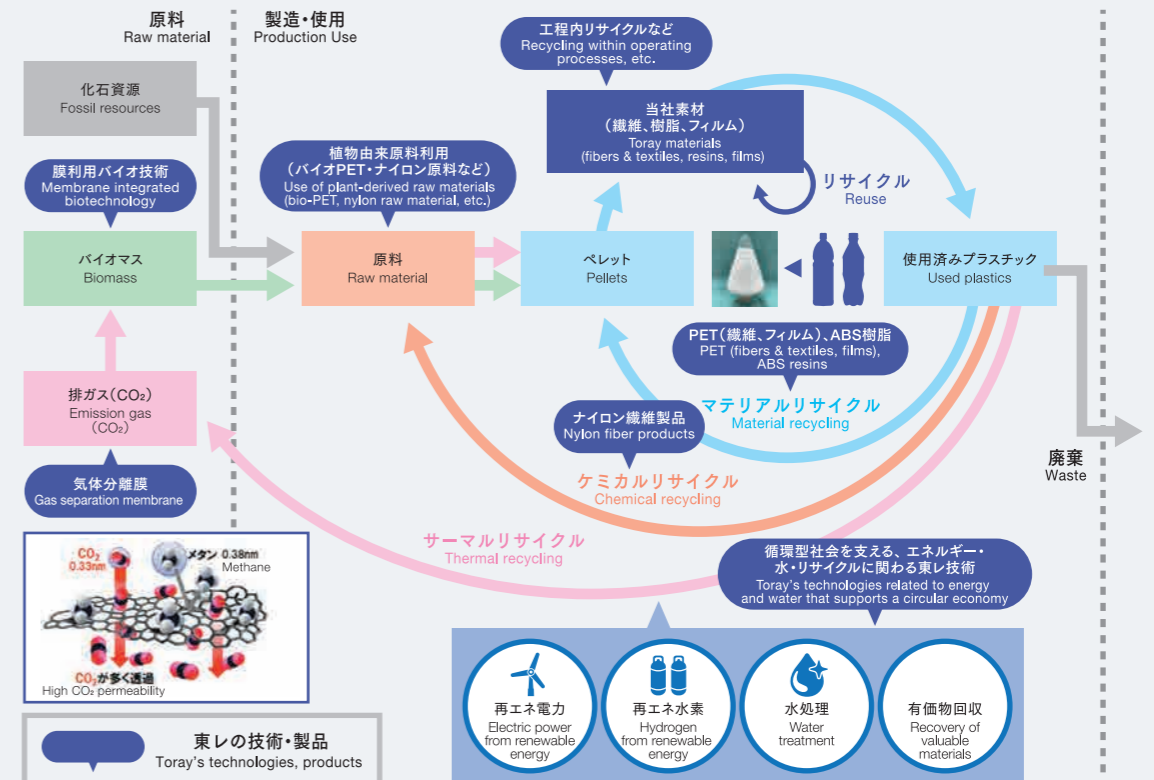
原料
Raw material

製造・使用
Production Use

化石資源
Fossil resources

膜利用バイオ技術
Membrane integrated biotechnology

バイオマス
Biomass

排ガス($CO_2$)
Emission gas
($CO_2$)

気体分離膜
Gas separation membrane

$CO_2$
0.33nm

メタン 0.38nm
Methane

$CO_2$が多く透過
High $CO_2$ permeability

東レの技術・製品
Toray's technologies, products

工程内リサイクルなど
Recycling within operating processes, etc.

当社素材
(繊維、樹脂、フィルム)
Toray materials
(fibers & textiles, resins, films)

植物由来原料利用
(バイオPET・ナイロン原料など)
Use of plant-derived raw materials
(bio-PET, nylon raw material, etc.)

原料
Raw material

ペレット
Pellets

リサイクル
Reuse

使用済みプラスチック
Used plastics

PET(繊維、フィルム)、ABS樹脂
PET (fibers & textiles, films), ABS resins

マテリアルリサイクル
Material recycling

ナイロン繊維製品
Nylon fiber products

ケミカルリサイクル
Chemical recycling

サーマルリサイクル
Thermal recycling

廃棄
Waste

循環型社会を支える、エネルギー・水・リサイクルに関わる東レ技術
Toray's technologies related to energy and water that supports a circular economy

再エネ電力
Electric power from renewable energy

再エネ水素
Hydrogen from renewable energy

水処理
Water treatment

有価物回収
Recovery of valuable materials